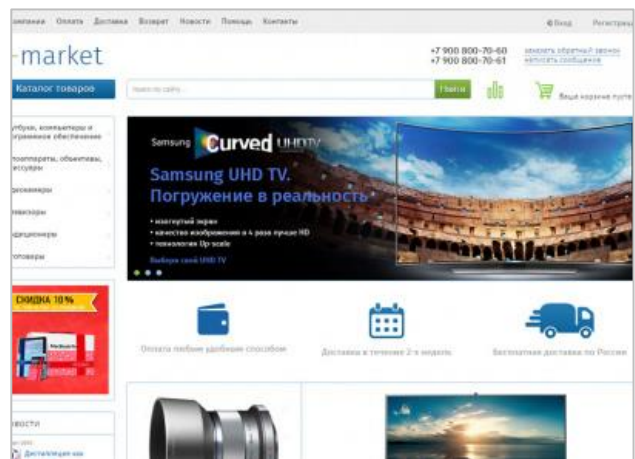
омпания Оплата Доставка Возврат Новости Помощь Контакты

Вход Регистрац

-market

+7 900 800-70-60
+7 900 800-70-61

заказать обратный звонок
написать сообщение

Каталог товаров

Найти по сайту...

Найти

Ваша корзина пуста

утбуки, компьютеры и программное обеспечение

отоаппараты, объективы, аксессуары

девизоры

ониторы

ндиционеры

отовары

Samsung Curved UHD TV

Samsung UHD TV.
Погружение в реальность

• изогнутый экран
• качество изображения в 4 раза лучше HD
• технология Up-scale

Выбери свой UHD TV

СКИДКА 10%

Оплата любым удобным способом

Доставка в течение 2-х недель

Бесплатная доставка по России

овости

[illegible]

Дистиляция как